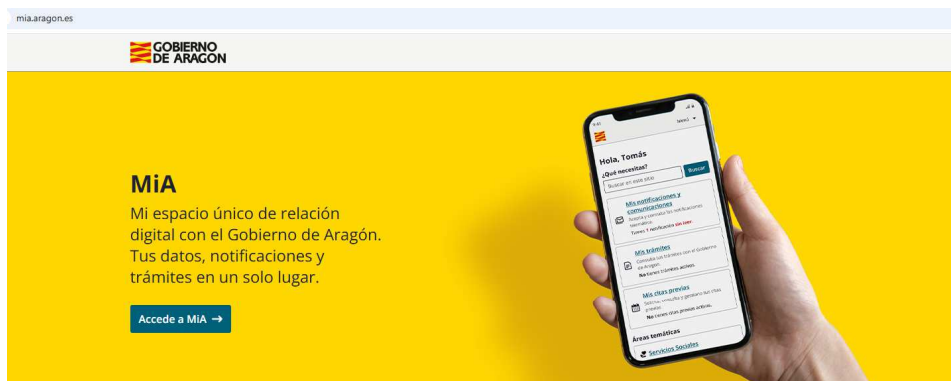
mia.aragon.es

GOBIERNO DE ARAGON

MiA

Mi espacio único de relación digital con el Gobierno de Aragón. Tus datos, notificaciones y trámites en un solo lugar.

Accede a MiA →

Hola, Tomás

¿Qué necesitas?

Buscar en este sitio

Buscar

Mis notificaciones y comunicaciones

Tienes 1 notificación sin leer.

Mis trámites

Consulta tus trámites con el Gobierno de Aragón.

No tienes trámites activos.

Mis citas previas

No tienes citas previas activas.

Áreas temáticas

Servicios Sociales